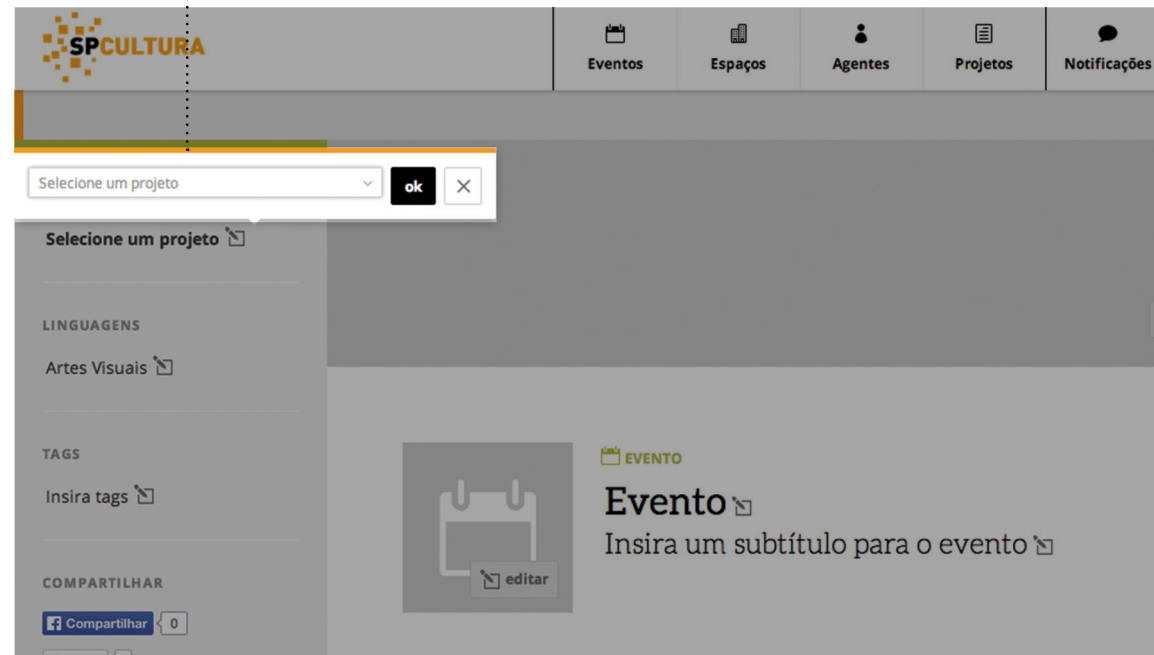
SPCULTURA

Eventos
Espaços
Agentes
Projetos
Notificações

Selecione um projeto
ok
×

Selecione um projeto

LINGUAGENS

Artes Visuais

TAGS

Insira tags

COMPARTILHAR

Compartilhar 0

EVENTO

Evento

Insira um subtítulo para o evento

editar